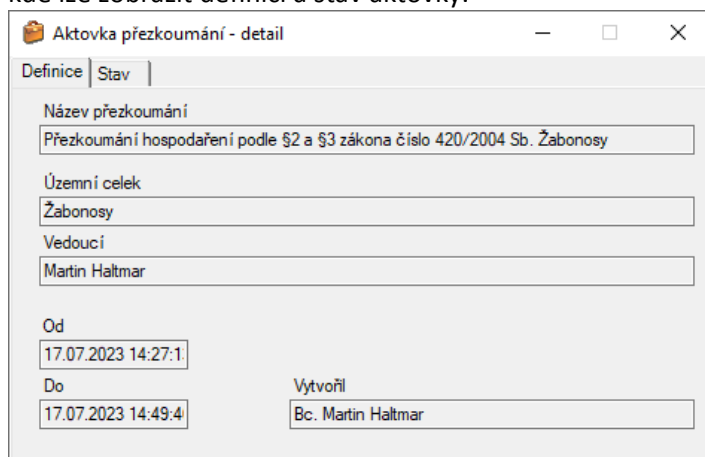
Aktovka přezkoumání - detail

Definice | Stav

Název přezkoumání

Přezkoumání hospodaření podle §2 a §3 zákona číslo 420/2004 Sb. Žabonosy

Územní celek

Žabonosy

Vedoucí

Martin Haltmar

Od

17.07.2023 14:27:1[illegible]

Do

17.07.2023 14:49:4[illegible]

Vytvořil

Bc. Martin Haltmar